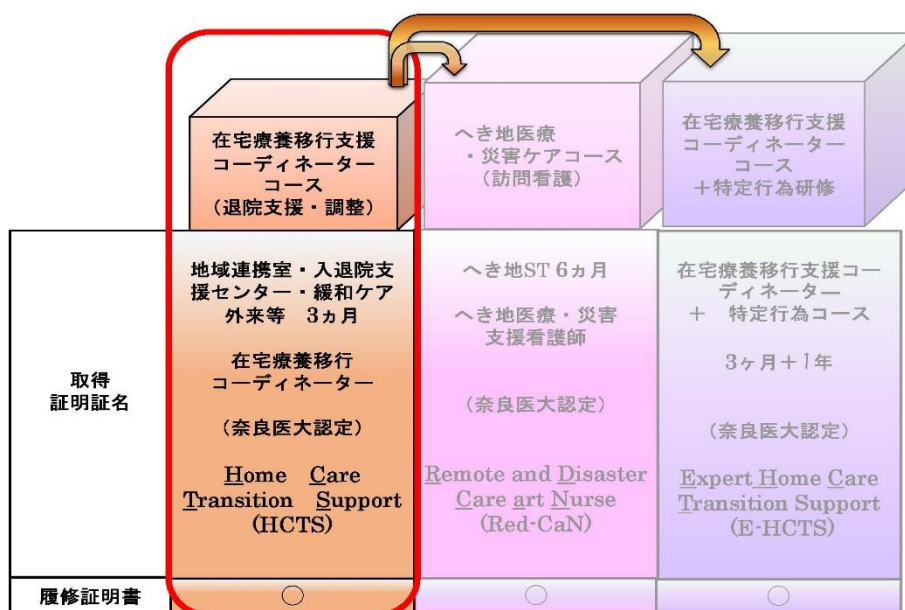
| | 在宅療養移行支援コーディネーターコース（退院支援・調整） | へき地医療・災害ケアコース（訪問看護） | 在宅療養移行支援コーディネーターコース＋特定行為研修 |
|---|---|---|---|
| 取得証明証名 | 地域連携室・入退院支援センター・緩和ケア外来等 3ヵ月<br>在宅療養移行コーディネーター<br>（奈良医大認定）<br>Home Care Transition Support (HCTS) | へき地ST 6ヵ月<br>へき地医療・災害支援看護師<br>（奈良医大認定）<br>Remote and Disaster Care art Nurse (Red-CaN) | 在宅療養移行支援コーディネーター ＋ 特定行為コース<br>3ヶ月＋1年<br>（奈良医大認定）<br>Expert Home Care Transition Support (E-HCTS) |
| 履修証明書 | ○ | ○ | ○ |